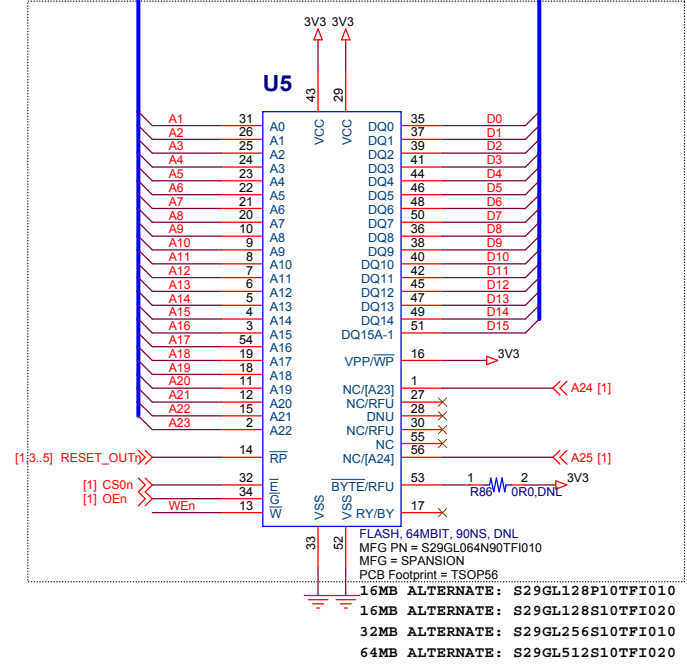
3V3 3V3

U5

43 29
VCC VCC

A1 31 A0
A2 26 A1
A3 25 A2
A4 24 A3
A5 23 A4
A6 22 A5
A7 21 A6
A8 20 A7
A9 10 A8
A10 9 A9
A11 8 A10
A12 7 A11
A13 6 A12
A14 5 A13
A15 4 A14
A16 3 A15
A17 54 A16
A18 19 A17
A19 18 A18
A20 11 A19
A21 12 A20
A22 15 A21
A23 2 A22

DQ0 35 D0
DQ1 37 D1
DQ2 39 D2
DQ3 41 D3
DQ4 44 D4
DQ5 46 D5
DQ6 48 D6
DQ7 50 D7
DQ8 36 D8
DQ9 38 D9
DQ10 40 D10
DQ11 42 D11
DQ12 45 D12
DQ13 47 D13
DQ14 49 D14
DQ15A-1 51 D15

VPP/$\overline{WP}$ 16 3V3
NC/[A23] 1 A24 [1]
NC/RFU 27
DNU 28
NC/RFU 30
NC 55
NC/[A24] 56 A25 [1]

[1,3..5] RESET_OUTn 14 $\overline{RP}$
[1] CS0n 32 $\overline{E}$
[1] OEn 34 $\overline{G}$
WEn 13 $\overline{W}$

$\overline{BYTE}$/RFU 53 1 R86 2 0R0,DNL 3V3
RY/BY 17

VSS VSS
33 52

FLASH, 64MBIT, 90NS, DNL
MFG PN = S29GL064N90TFI010
MFG = SPANSION
PCB Footprint = TSOP56

16MB ALTERNATE: S29GL128P10TFI010
16MB ALTERNATE: S29GL128S10TFI020
32MB ALTERNATE: S29GL256S10TFI010
64MB ALTERNATE: S29GL512S10TFI020